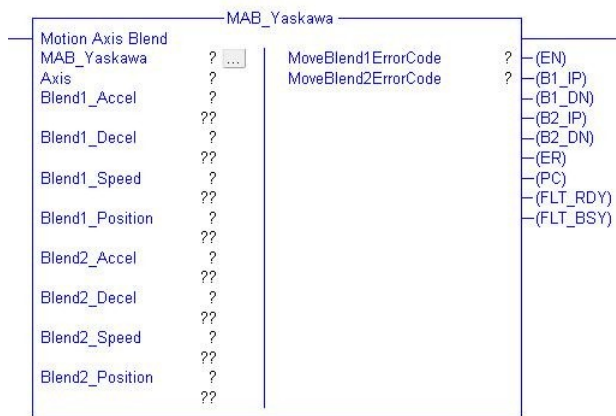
MAB_Yaskawa

Motion Axis Blend
MAB_Yaskawa ? ...
Axis ?
Blend1_Accel ?
??
Blend1_Decel ?
??
Blend1_Speed ?
??
Blend1_Position ?
??
Blend2_Accel ?
??
Blend2_Decel ?
??
Blend2_Speed ?
??
Blend2_Position ?
??

MoveBlend1ErrorCode ?
MoveBlend2ErrorCode ?

(EN)
(B1_IP)
(B1_DN)
(B2_IP)
(B2_DN)
(ER)
(PC)
(FLT_RDY)
(FLT_BSY)